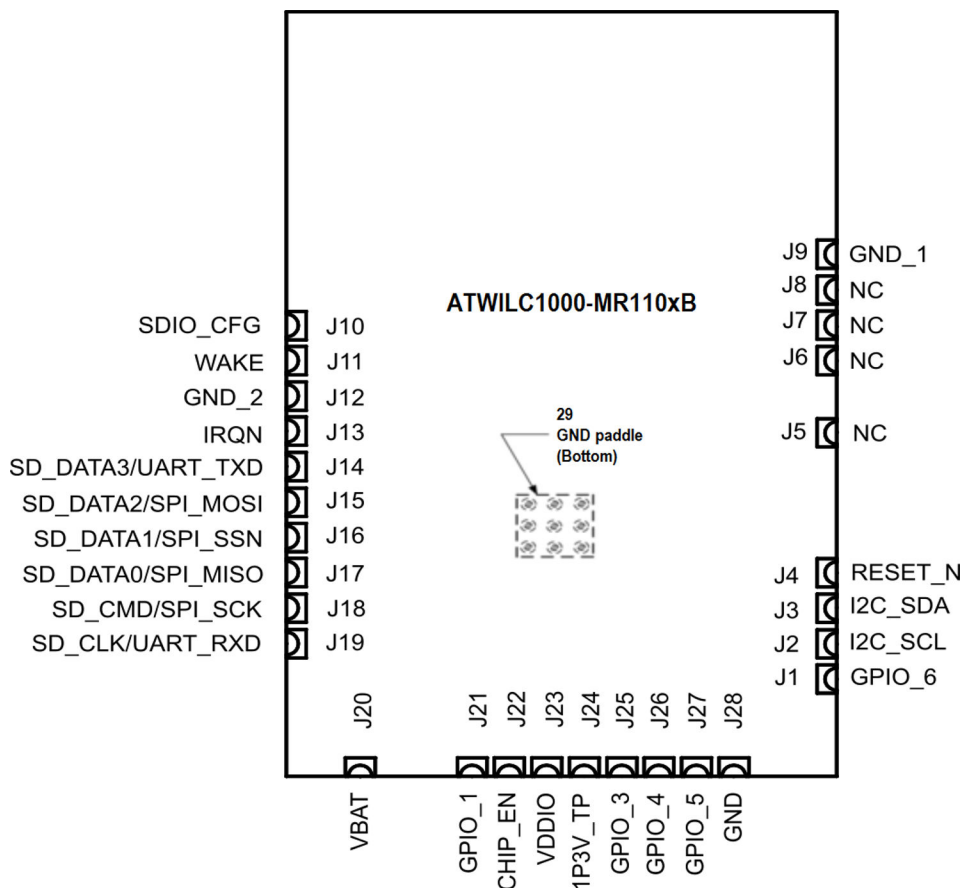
ATWILC1000-MR110xB

J9 GND_1
J8 NC
J7 NC
J6 NC
J5 NC
J4 RESET_N
J3 I2C_SDA
J2 I2C_SCL
J1 GPIO_6

SDIO_CFG J10
WAKE J11
GND_2 J12
IRQN J13
SD_DATA3/UART_TXD J14
SD_DATA2/SPI_MOSI J15
SD_DATA1/SPI_SSN J16
SD_DATA0/SPI_MISO J17
SD_CMD/SPI_SCK J18
SD_CLK/UART_RXD J19

29
GND paddle
(Bottom)

J20 VBAT
J21 GPIO_1
J22 CHIP_EN
J23 VDDIO
J24 1P3V_TP
J25 GPIO_3
J26 GPIO_4
J27 GPIO_5
J28 GND